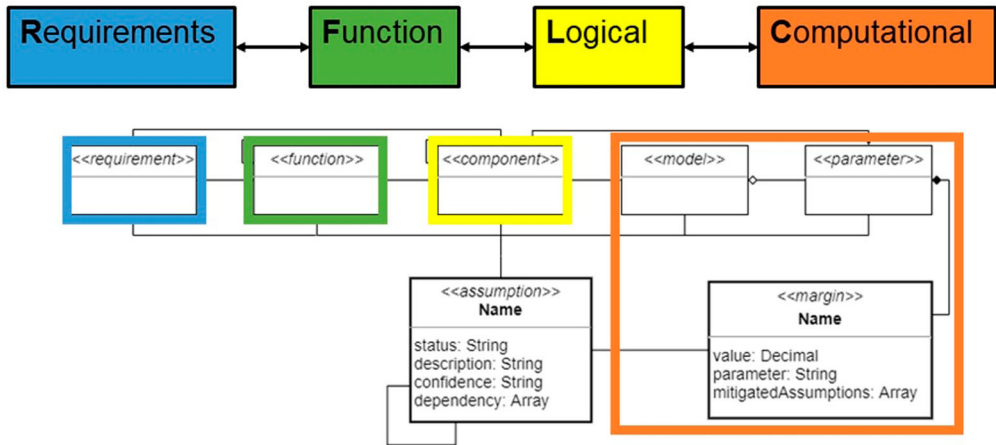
Requirements

Function

Logical

Computational

<<requirement>>

<<function>>

<<component>>

<<model>>

<<parameter>>

<<assumption>>
Name
status: String
description: String
confidence: String
dependency: Array

<<margin>>
Name
value: Decimal
parameter: String
mitigatedAssumptions: Array